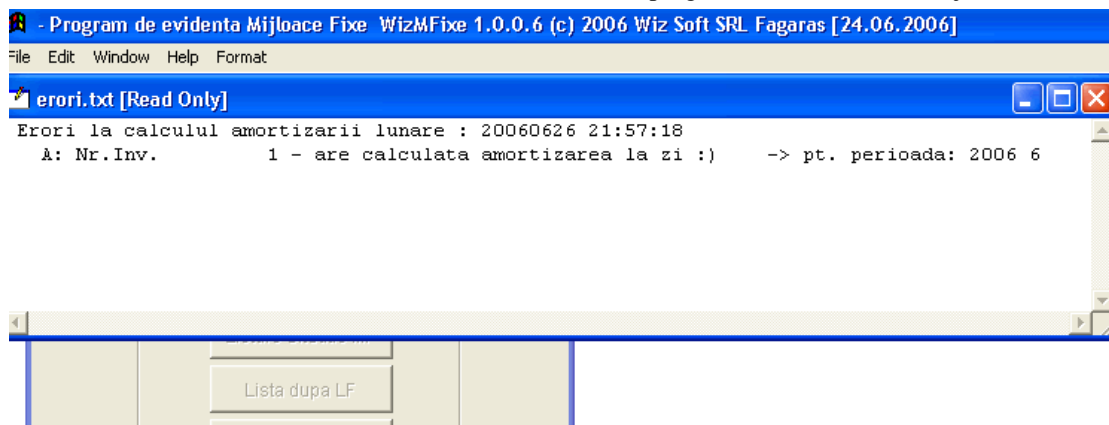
- Program de evidenta Mijloace Fixe WizMFixe 1.0.0.6 (c) 2006 Wiz Soft SRL Fagaras [24.06.2006]

File Edit Window Help Format

erori.txt [Read Only]

Erori la calculul amortizarii lunare : 20060626 21:57:18
À: Nr.Inv. 1 - are calculata amortizarea la zi :) -> pt. perioada: 2006 6

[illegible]

Lista dupa LF